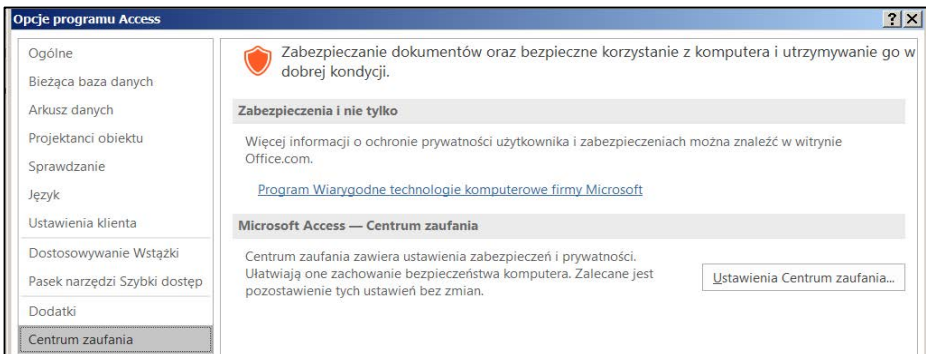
Opcje programu Access

?
X

Ogólne
Bieżąca baza danych
Arkusz danych
Projektanci obiektu
Sprawdzanie
Język
Ustawienia klienta
Dostosowywanie Wstążki
Pasek narzędzi Szybki dostęp
Dodatki
Centrum zaufania

Zabezpieczanie dokumentów oraz bezpieczne korzystanie z komputera i utrzymywanie go w dobrej kondycji.

Zabezpieczenia i nie tylko

Więcej informacji o ochronie prywatności użytkownika i zabezpieczeniach można znaleźć w witrynie Office.com.

Program Wiarygodne technologie komputerowe firmy Microsoft

Microsoft Access — Centrum zaufania

Centrum zaufania zawiera ustawienia zabezpieczeń i prywatności. Ułatwiają one zachowanie bezpieczeństwa komputera. Zalecane jest pozostawienie tych ustawień bez zmian.

Ustawienia Centrum zaufania...